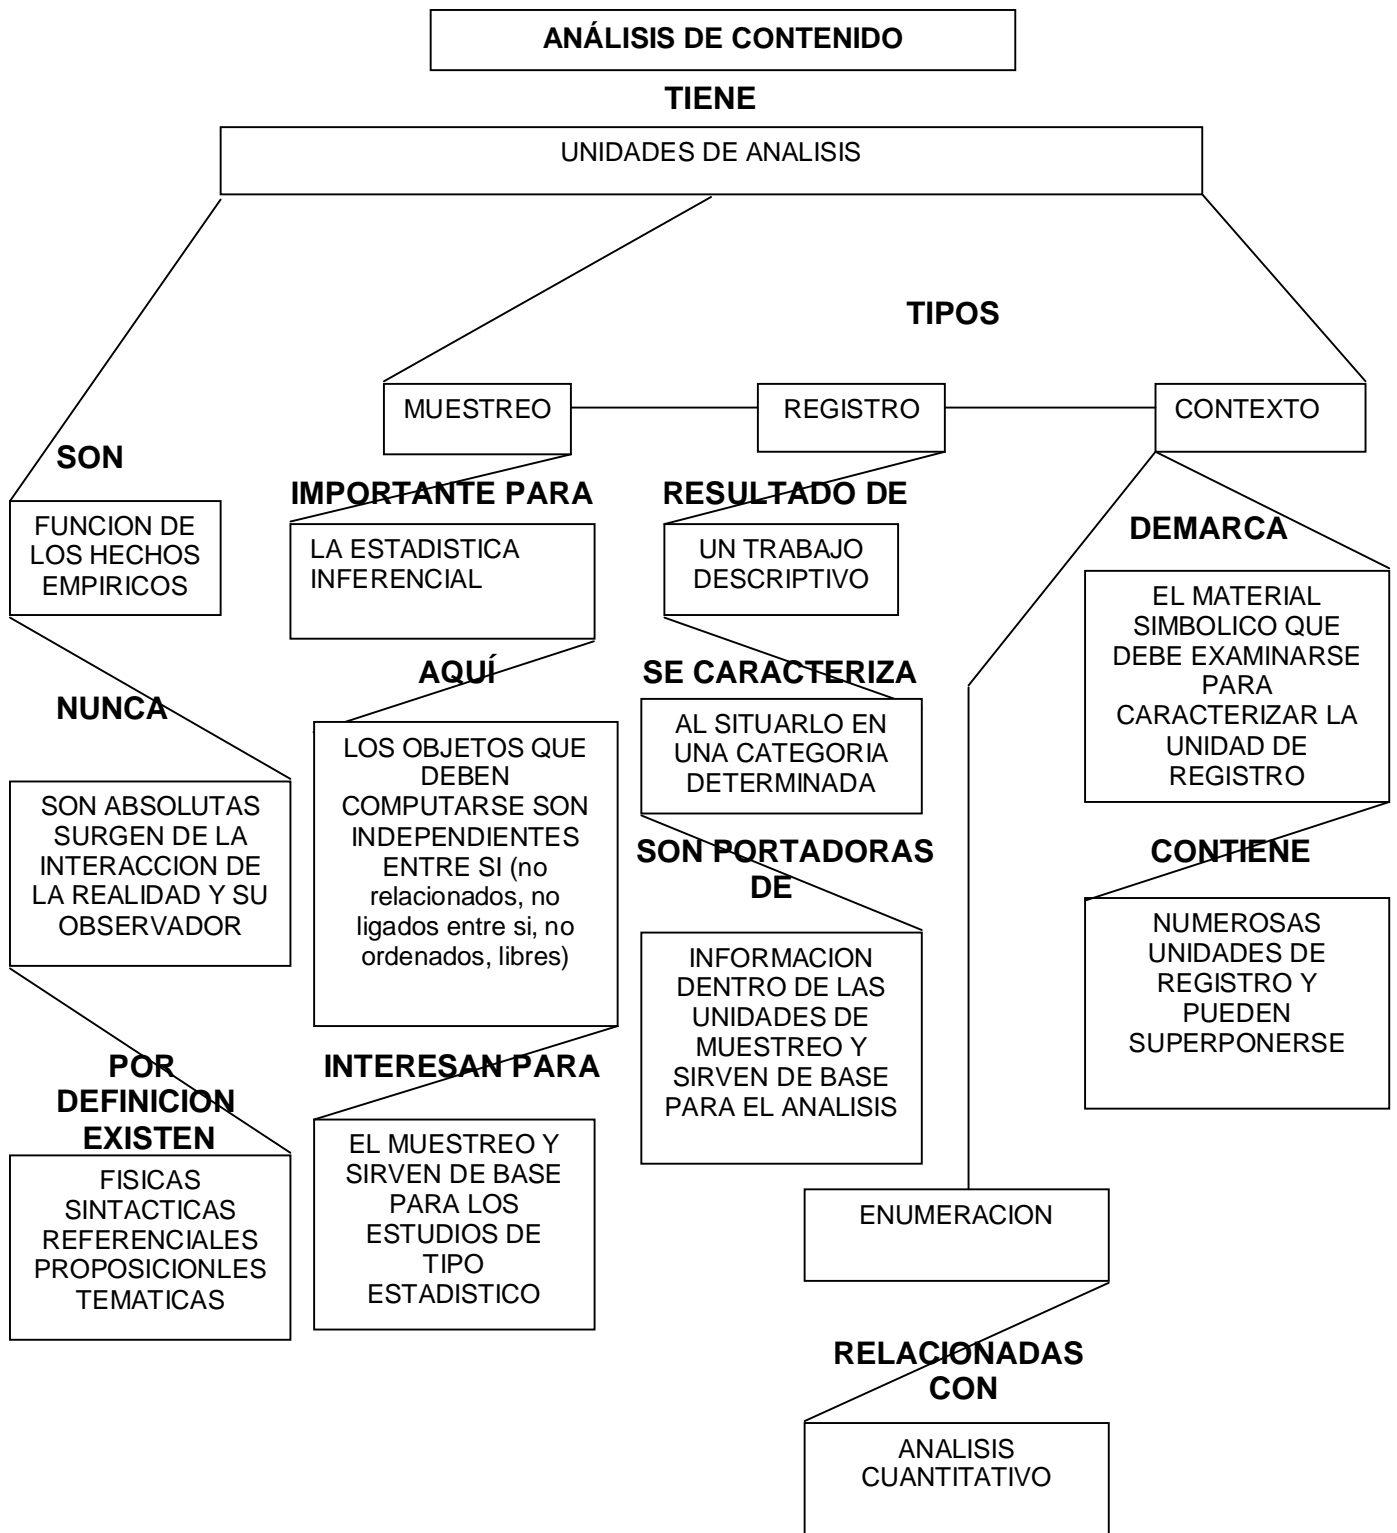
ANÁLISIS DE CONTENIDO

TIENE

UNIDADES DE ANALISIS

TIPOS

MUESTREO

REGISTRO

CONTEXTO

SON

FUNCION DE LOS HECHOS EMPIRICOS

NUNCA

SON ABSOLUTAS SURGEN DE LA INTERACCION DE LA REALIDAD Y SU OBSERVADOR

POR DEFINICION EXISTEN

FISICAS SINTACTICAS REFERENCIALES PROPOSICIONLES TEMATICAS

IMPORTANTE PARA

LA ESTADISTICA INFERENCIAL

AQUÍ

LOS OBJETOS QUE DEBEN COMPUTARSE SON INDEPENDIENTES ENTRE SI (no relacionados, no ligados entre si, no ordenados, libres)

INTERESAN PARA

EL MUESTREO Y SIRVEN DE BASE PARA LOS ESTUDIOS DE TIPO ESTADISTICO

RESULTADO DE

UN TRABAJO DESCRIPTIVO

SE CARACTERIZA

AL SITUARLO EN UNA CATEGORIA DETERMINADA

SON PORTADORAS DE

INFORMACION DENTRO DE LAS UNIDADES DE MUESTREO Y SIRVEN DE BASE PARA EL ANALISIS

DEMARCA

EL MATERIAL SIMBOLICO QUE DEBE EXAMINARSE PARA CARACTERIZAR LA UNIDAD DE REGISTRO

CONTIENE

NUMEROSAS UNIDADES DE REGISTRO Y PUEDEN SUPERPONERSE

ENUMERACION

RELACIONADAS CON

ANALISIS CUANTITATIVO